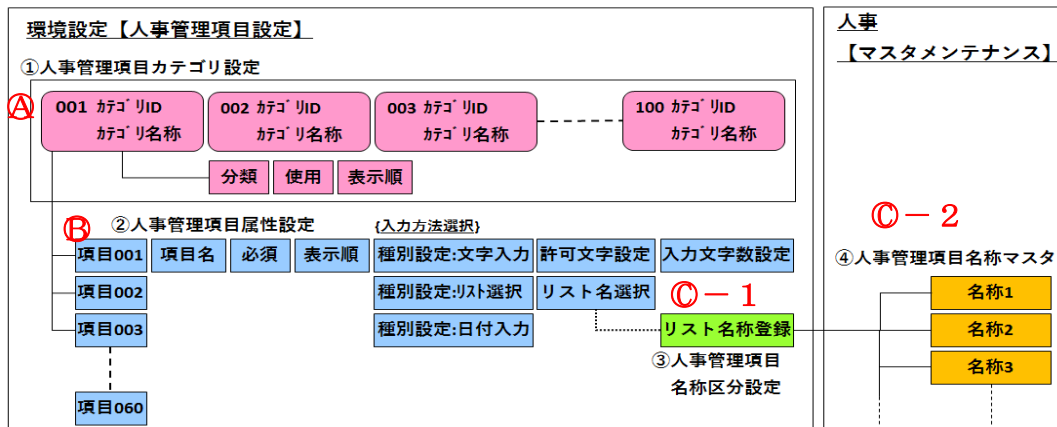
環境設定【人事管理項目設定】

①人事管理項目カテゴリ設定

Ⓐ

001 ｶﾃｺﾞﾘID ｶﾃｺﾞﾘ名称

002 ｶﾃｺﾞﾘID ｶﾃｺﾞﾘ名称

003 ｶﾃｺﾞﾘID ｶﾃｺﾞﾘ名称

100 ｶﾃｺﾞﾘID ｶﾃｺﾞﾘ名称

分類 | 使用 | 表示順

Ⓑ

②人事管理項目属性設定

{入力方法選択}

項目001 | 項目名 | 必須 | 表示順

種別設定:文字入力 | 許可文字設定 | 入力文字数設定

項目002

種別設定:ﾘｽﾄ選択 | リスト名選択

Ⓒ－１

項目003

種別設定:日付入力

リスト名称登録

③人事管理項目名称区分設定

項目060

人事

【マスタメンテナンス】

Ⓒ－２

④人事管理項目名称マスタ

名称1

名称2

名称3